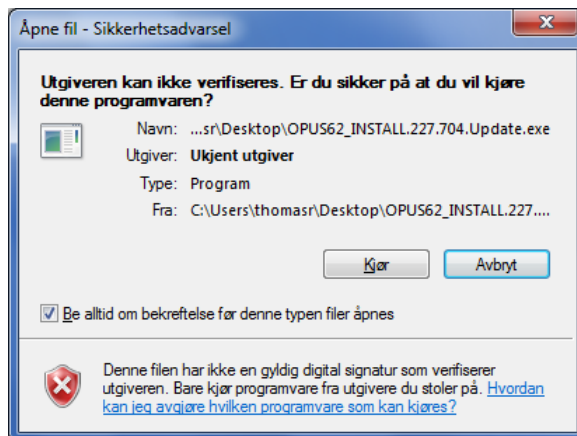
Åpne fil - Sikkerhetsadvarsel

Utgiveren kan ikke verifiseres. Er du sikker på at du vil kjøre denne programvaren?

Navn: ...sr\Desktop\OPUS62_INSTALL.227.704.Update.exe
Utgiver: Ukjent utgiver
Type: Program
Fra: C:\Users\thomasr\Desktop\OPUS62_INSTALL.227....

Kjør
Avbryt

Be alltid om bekreftelse før denne typen filer åpnes

Denne filen har ikke en gyldig digital signatur som verifiserer utgiveren. Bare kjør programvare fra utgivere du stoler på. Hvordan kan jeg avgjøre hvilken programvare som kan kjøres?